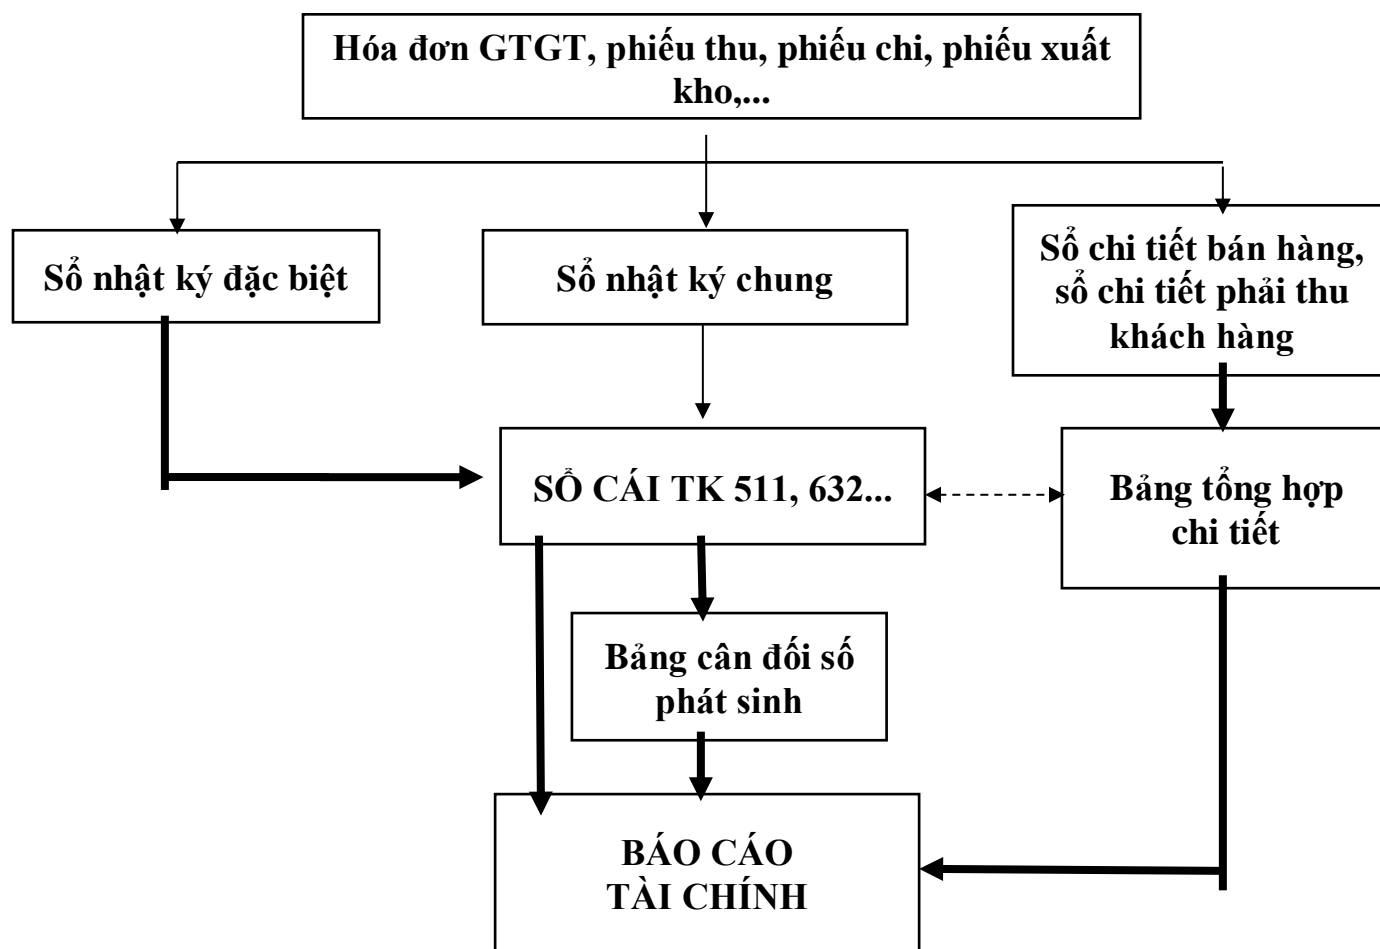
Hóa đơn GTGT, phiếu thu, phiếu chi, phiếu xuất kho,...

Sổ nhật ký đặc biệt

Sổ nhật ký chung

Sổ chi tiết bán hàng, sổ chi tiết phải thu khách hàng

SỔ CÁI TK 511, 632...

Bảng tổng hợp chi tiết

Bảng cân đối số phát sinh

BÁO CÁO TÀI CHÍNH